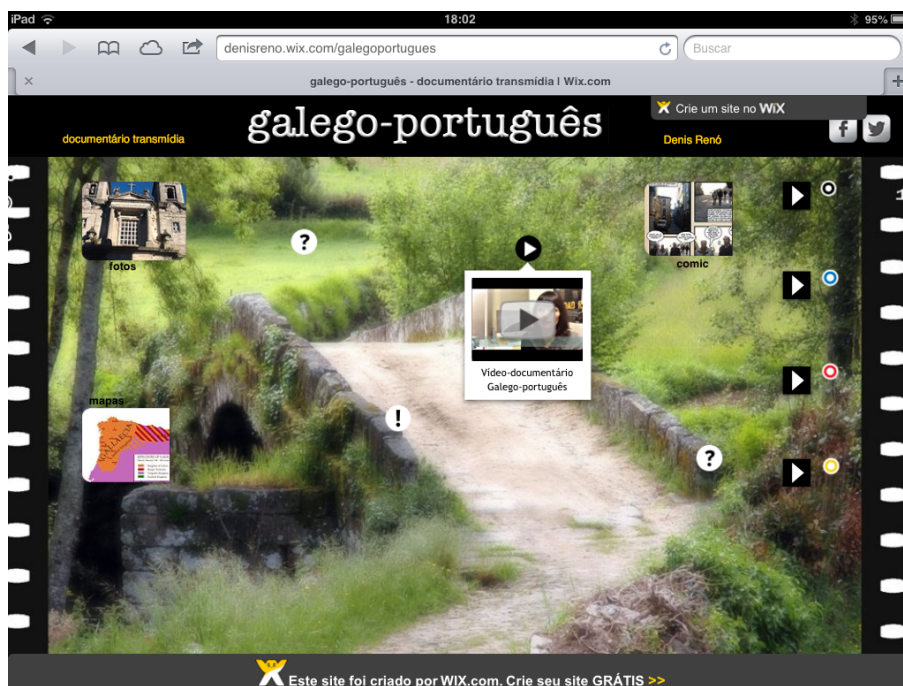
iPad 18:02 95%

denisreno.wix.com/galegoportugues

Buscar

galego-português - documentário transmídia | Wix.com

Crie um site no WiX

documentário transmídia

galego-português

Denis Renó

fotos

?

comic

Vídeo-documentário Galego-português

mapas

!

?

Este site foi criado por WIX.com. Crie seu site GRÁTIS >>